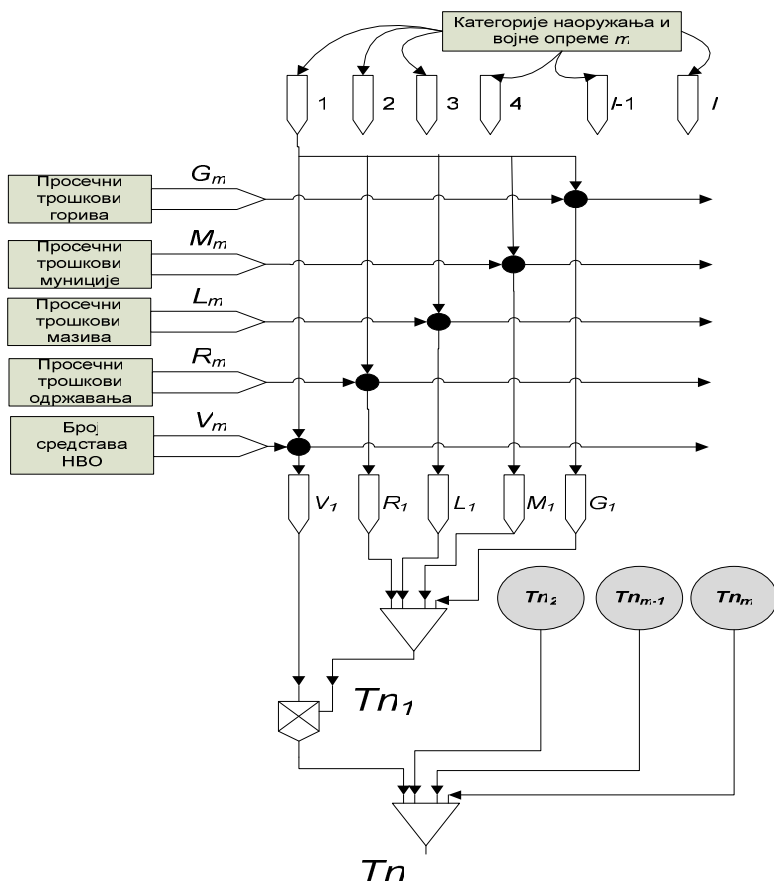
Категорије наоружања и војне опреме $m$

1 2 3 4 $l$-1 $l$

Просечни трошкови горива $G_m$

Просечни трошкови муниције $M_m$

Просечни трошкови мазива $L_m$

Просечни трошкови одржавања $R_m$

Број средстава НВО $V_m$

$V_1$ $R_1$ $L_1$ $M_1$ $G_1$

$Tn_2$ $Tn_{m-1}$ $Tn_m$

$Tn_1$

$Tn$